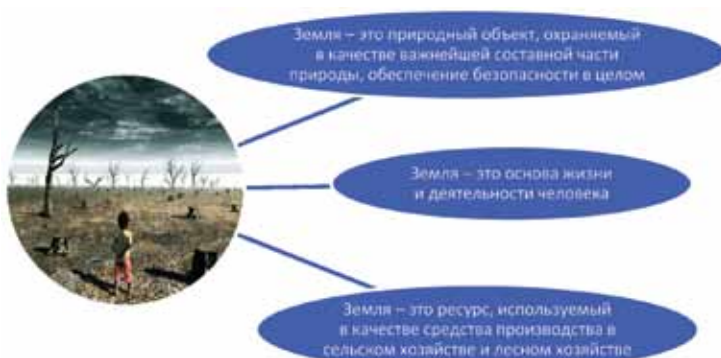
Земля – это природный объект, охраняемый в качестве важнейшей составной части природы, обеспечение безопасности в целом

Земля – это основа жизни и деятельности человека

Земля – это ресурс, используемый в качестве средства производства в сельском хозяйстве и лесном хозяйстве